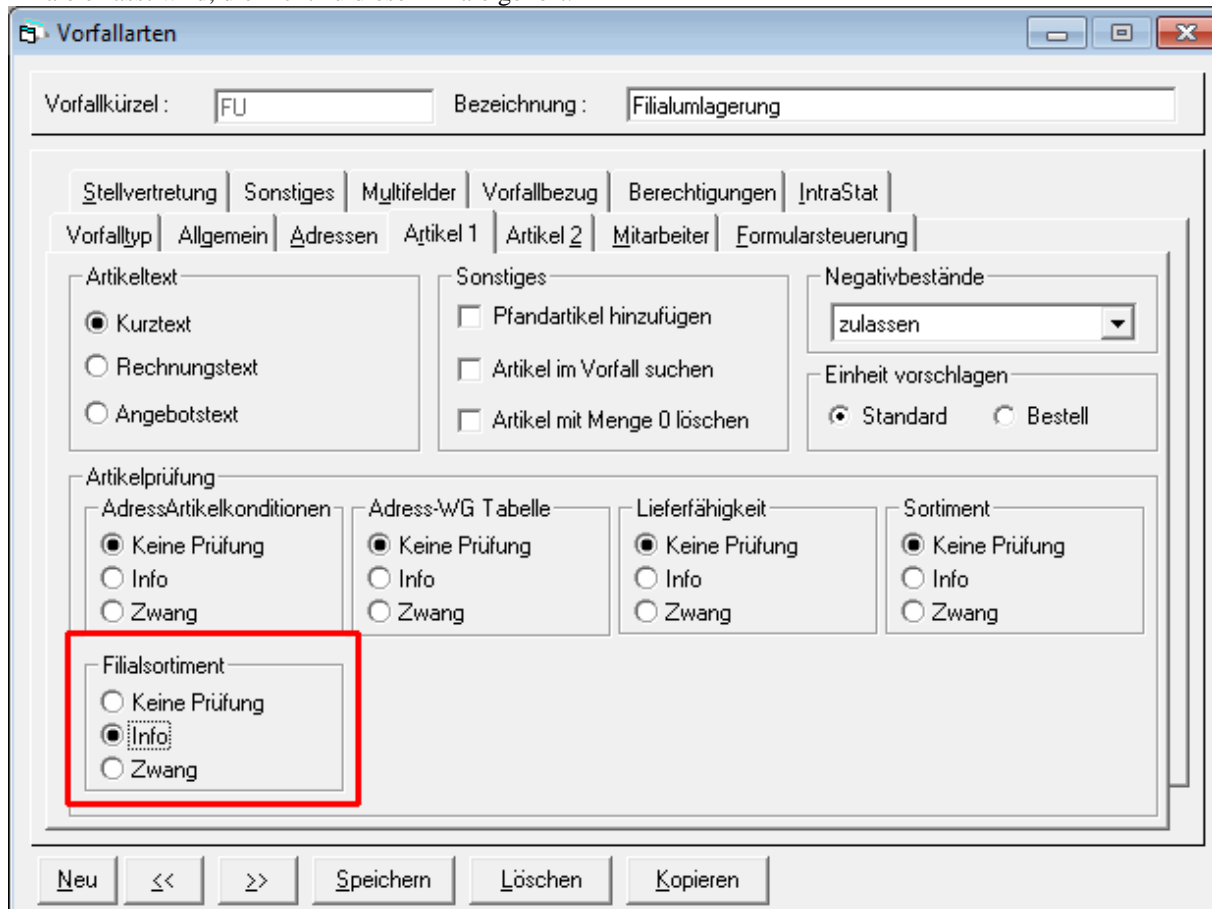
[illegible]

Vorfallarten

Vorfallkürzel : FU Bezeichnung : Filialumlagerung

Stellvertretung | Sonstiges | Multifelder | Vorfallbezug | Berechtigungen | IntraStat
Vorfalltyp | Allgemein | Adressen | Artikel 1 | Artikel 2 | Mitarbeiter | Formularsteuerung

Artikeltext
Kurztext
Rechnungstext
Angebotstext

Sonstiges
Pfandartikel hinzufügen
Artikel im Vorfall suchen
Artikel mit Menge 0 löschen

Negativbestände
zulassen

Einheit vorschlagen
Standard Bestell

Artikelprüfung

AdressArtikelkonditionen
Keine Prüfung
Info
Zwang

Adress-WG Tabelle
Keine Prüfung
Info
Zwang

Lieferfähigkeit
Keine Prüfung
Info
Zwang

Sortiment
Keine Prüfung
Info
Zwang

Filialsortiment
Keine Prüfung
Info
Zwang

Neu | << | >> | Speichern | Löschen | Kopieren